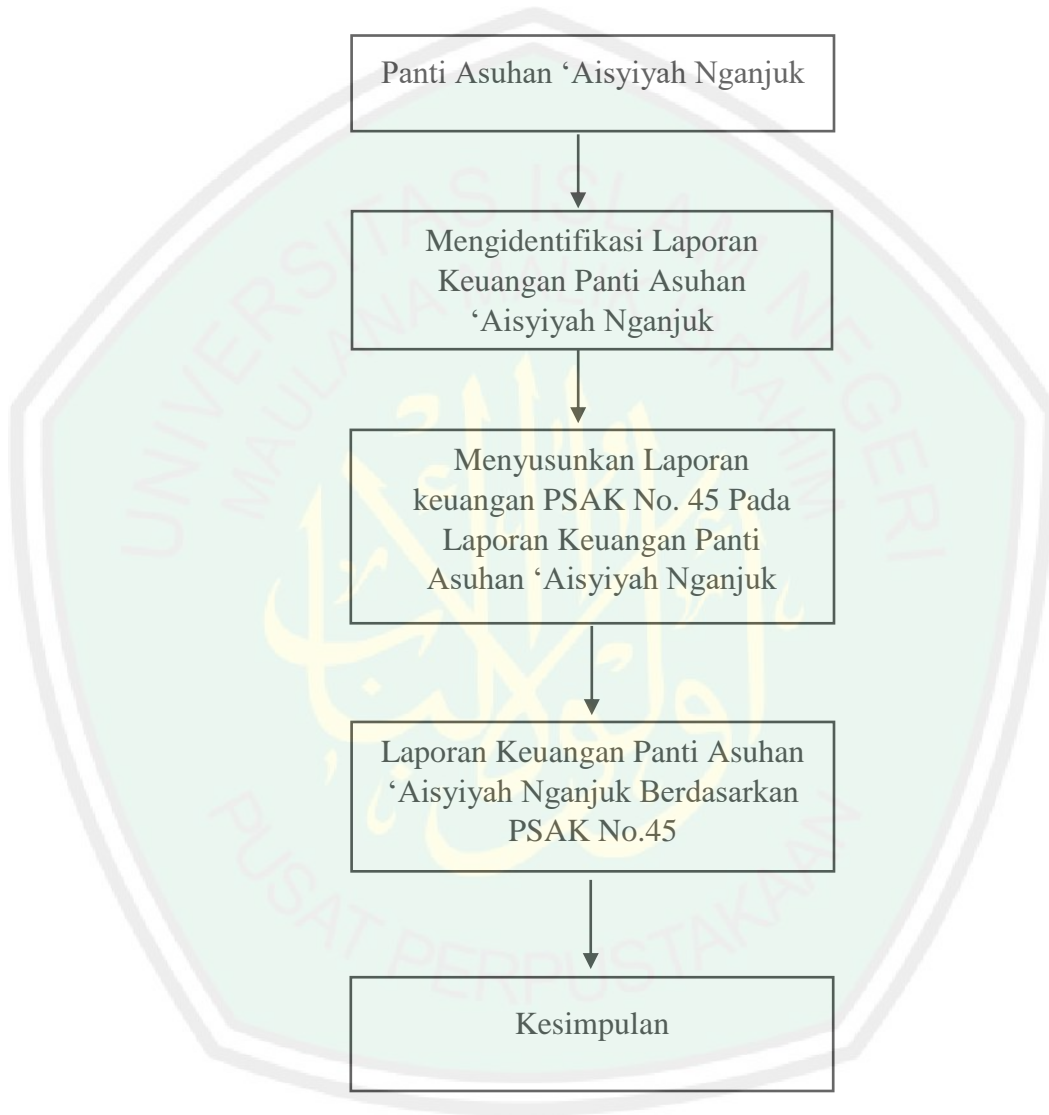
Panti Asuhan 'Aisyiyah Nganjuk

Mengidentifikasi Laporan Keuangan Panti Asuhan 'Aisyiyah Nganjuk

Menyusunkan Laporan keuangan PSAK No. 45 Pada Laporan Keuangan Panti Asuhan 'Aisyiyah Nganjuk

Laporan Keuangan Panti Asuhan 'Aisyiyah Nganjuk Berdasarkan PSAK No.45

Kesimpulan

UNIVERSITAS ISLAM NEGERI MAULANA MALIK IBRAHIM

PUSAT PERPUSTAKAAN